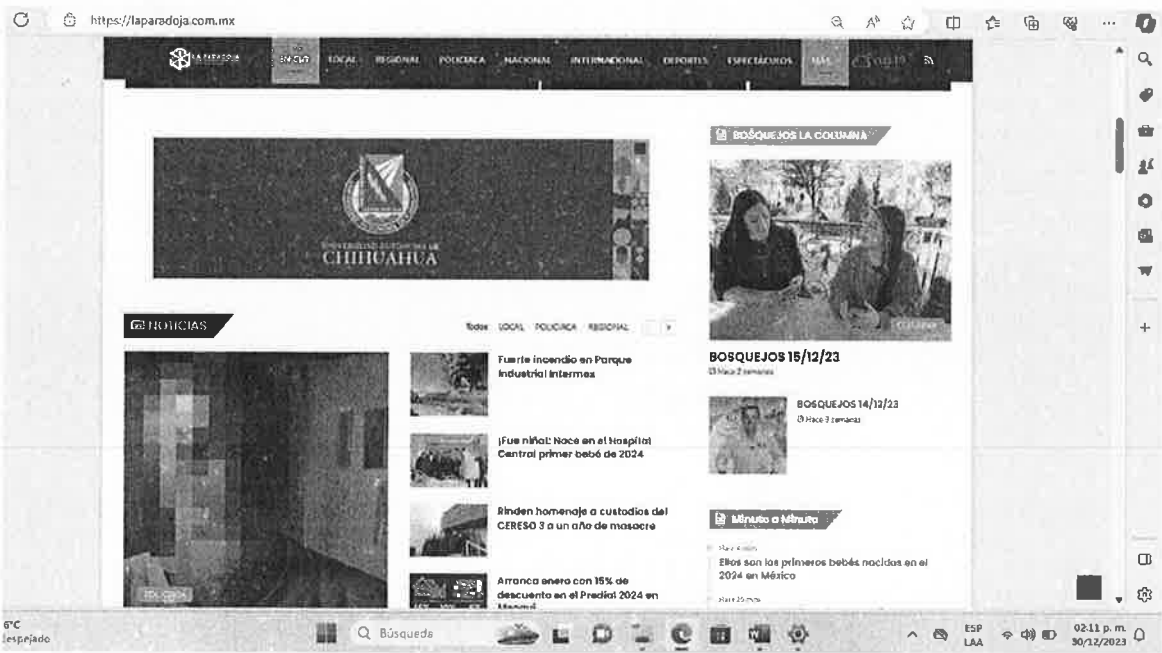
https://laparadoja.com.mx

LA PARADOJA | EN VIVO | LOCAL | REGIONAL | POLICIACA | NACIONAL | INTERNACIONAL | DEPORTES | ESPECTÁCULOS | MÁS

UNIVERSIDAD AUTÓNOMA DE CHIHUAHUA

NOTICIAS

Todas LOCAL POLICIACA REGIONAL

POLICIACA

Fuerte incendio en Parque Industrial Intermex

¡Fue niña!: Nace en el Hospital Central primer bebé de 2024

Rinden homenaje a custodios del CERESO 3 a un año de masacre

Arranca enero con 15% de descuento en el Predial 2024 en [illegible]

BOSQUEJOS LA COLUMNA

BOSQUEJOS 15/12/23
Hace 2 semanas

BOSQUEJOS 14/12/23
Hace 2 semanas

Minuto a Minuto

Hace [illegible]
Ellos son los primeros bebés nacidos en el 2024 en México

Hace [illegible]

6°C
Despejado

Búsqueda

ESP LAA

02:11 p. m.
30/12/2023